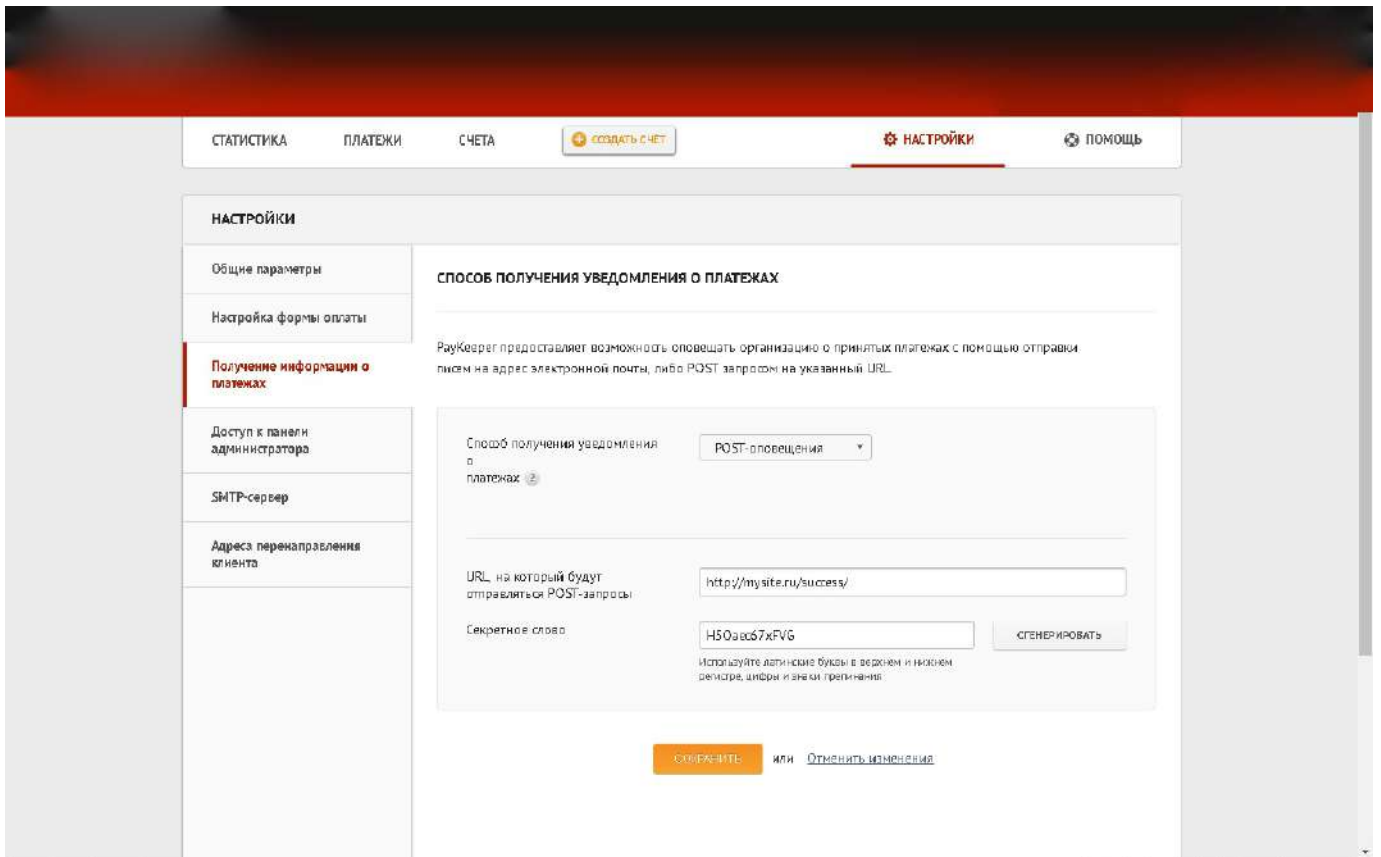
СТАТИСТИКА ПЛАТЕЖИ СЧЕТА СОЗДАТЬ СЧЕТ НАСТРОЙКИ ПОМОЩЬ

НАСТРОЙКИ

Общие параметры

Настройка формы оплаты

Получение информации о платежах

Доступ к панели администратора

SMTP-сервер

Адреса перенаправления клиента

СПОСОБ ПОЛУЧЕНИЯ УВЕДОМЛЕНИЯ О ПЛАТЕЖАХ

PayKeeper предоставляет возможность оповещать организацию о принятых платежах с помощью отправки писем на адрес электронной почты, либо POST запросом на указанный URL.

Способ получения уведомления о платежах ?

POST-оповещения

URL, на который будут отправляться POST-запросы

http://mysite.ru/success/

Секретное слово

H5Oaac67xFVG

СГЕНЕРИРОВАТЬ

Используйте латинские буквы в верхнем и нижнем регистре, цифры и знаки препинания

СОХРАНИТЬ или Отменить изменения